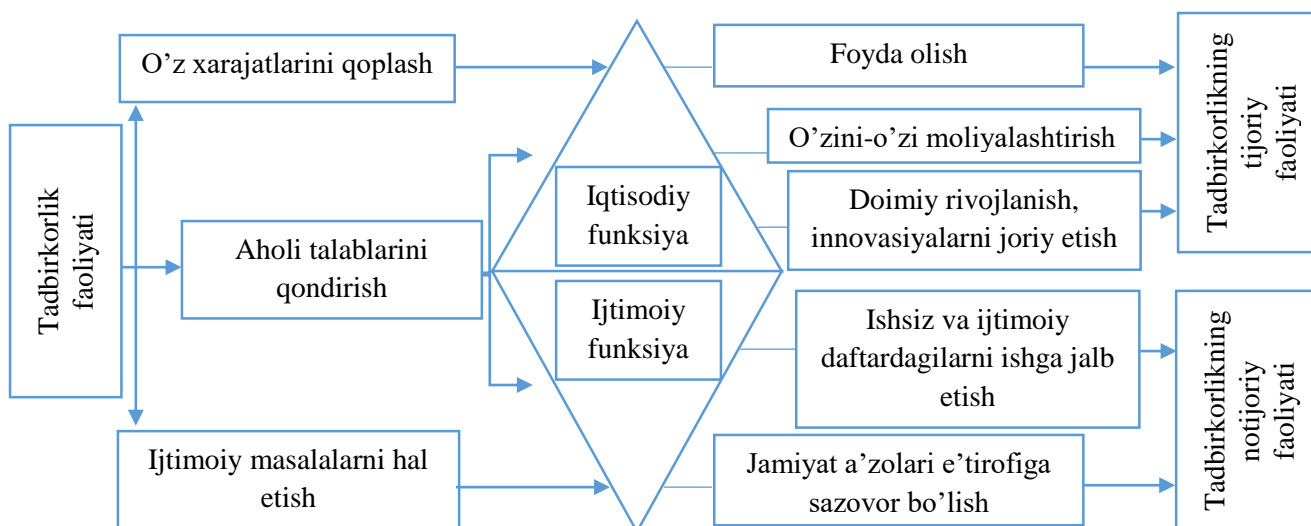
Tadbirkorlik faoliyati

O’z xarajatlarini qoplash

Aholi talablarini qondirish

Ijtimoiy masalalarni hal etish

Iqtisodiy funksiya

Ijtimoiy funksiya

Foyda olish

O’zini-o’zi moliyalashtirish

Doimiy rivojlanish, innovasiyalarni joriy etish

Ishsiz va ijtimoiy daftardagilarni ishga jalb etish

Jamiyat a’zolari e’tirofiga sazovor bo’lish

Tadbirkorlikning tijoriy faoliyati

Tadbirkorlikning notijoriy faoliyati